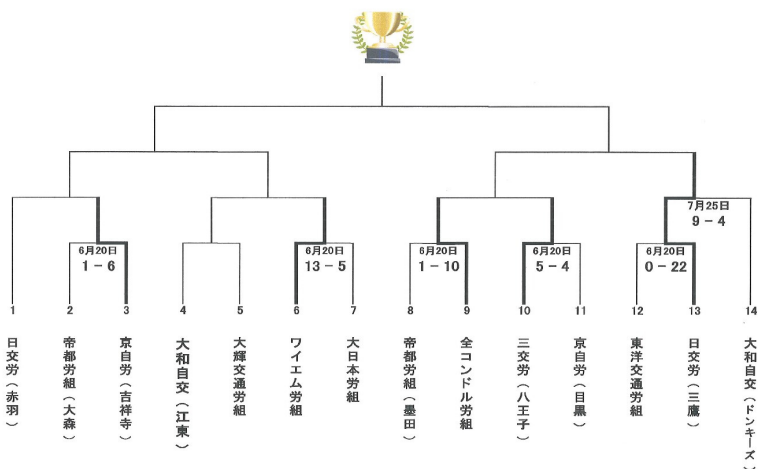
7月25日
9 － 4

6月20日
1 － 6

6月20日
13 － 5

6月20日
1 － 10

6月20日
5 － 4

6月20日
0 － 22

1 日交労（赤羽）
2 帝都労組（大森）
3 京自労（吉祥寺）
4 大和自交（江東）
5 大輝交通労組
6 ワイエム労組
7 大日本労組
8 帝都労組（墨田）
9 全コンドル労組
10 三交労（八王子）
11 京自労（目黒）
12 東洋交通労組
13 日交労（三鷹）
14 大和自交（ドンキーズ）